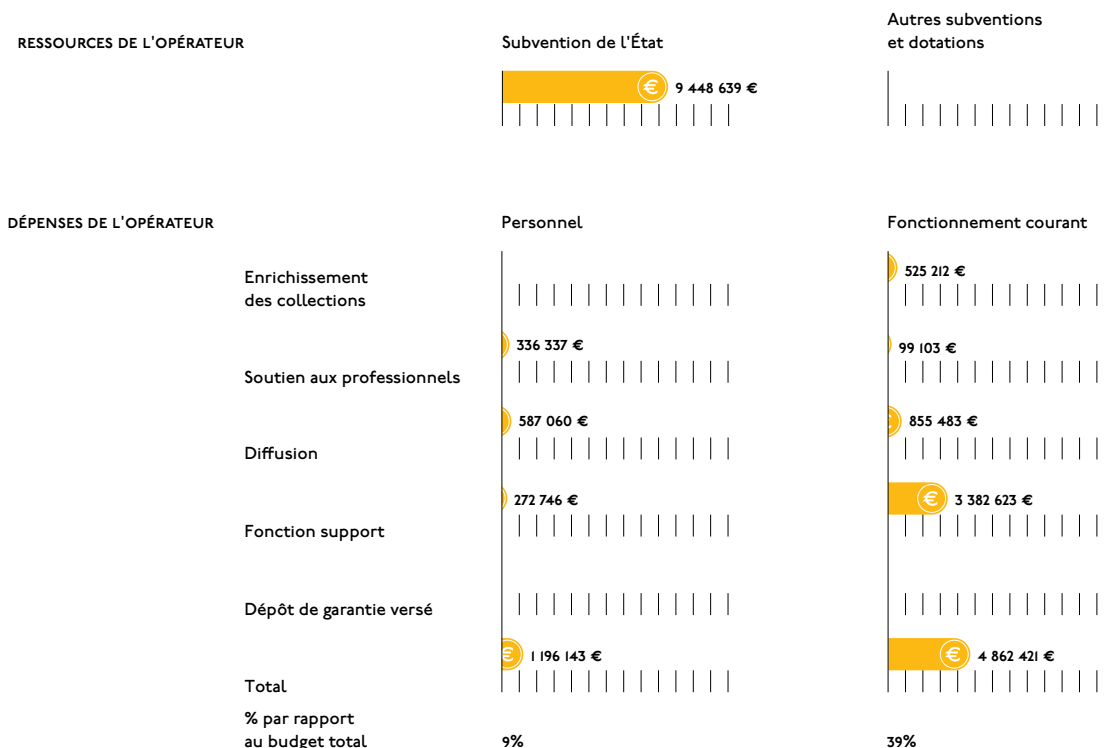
RESSOURCES DE L'OPÉRATEUR

Subvention de l'État

9 448 639 €

Autres subventions et dotations

DÉPENSES DE L'OPÉRATEUR

Personnel

Fonctionnement courant

Enrichissement des collections

525 212 €

Soutien aux professionnels

336 337 €

99 103 €

Diffusion

587 060 €

855 483 €

Fonction support

272 746 €

3 382 623 €

Dépôt de garantie versé

Total

1 196 143 €

4 862 421 €

% par rapport au budget total

9%

39%